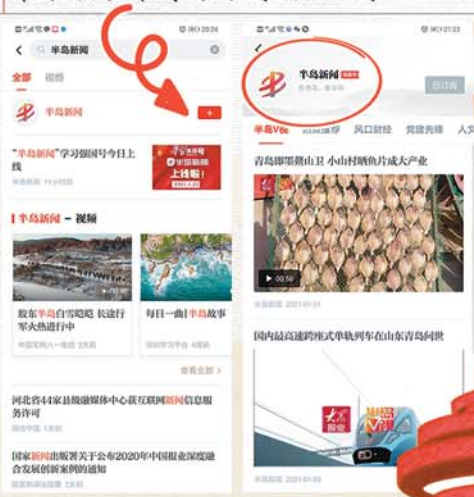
20:24

半岛新闻

全部 视频

半岛新闻

+

"半岛新闻"学习强国号今日上线

半岛新闻 11小时前

半岛新闻 上线啦

半岛新闻 – 视频

胶东半岛白雪皑皑 长途行军火热进行中

中国军网小视频 2天前

每日一曲|半岛故事

查看全部 >

河北省44家县级融媒体中心获互联网新闻信息服务许可

国家新闻出版署关于公布2020年中国报业深度融合发展创新案例的通知

21:22

半岛新闻

已订阅

半岛V视 风口财经 党建先锋 人文

青岛即墨鳌山卫 小山村晒鱼片成大产业

00:50

半岛新闻 2021-01-21

国内最高速跨座式单轨列车在山东青岛问世

半岛新闻 2021-01-20